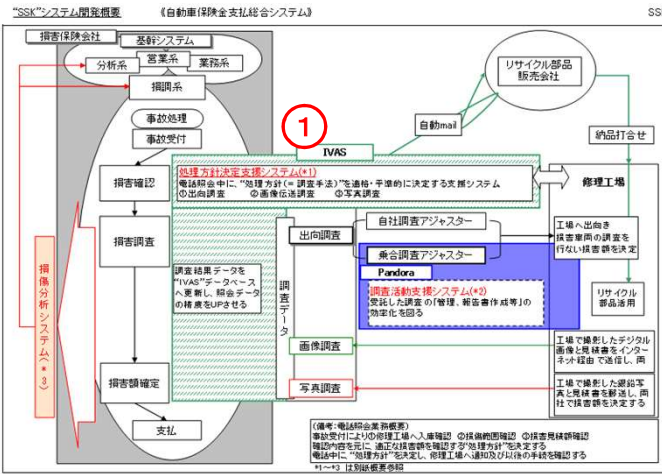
"SSK"システム開発概要　《自動車保険金支払総合システム》　SS

損害保険会社
基幹システム
営業系
分析系
業務系
損調系
事故処理
事故受付
損害確認
損害調査
損害額確定
支払

損傷分析システム(＊3)

リサイクル部品販売会社
自動mail
納品打合せ
①
IVAS
処理方針決定支援システム(＊1)
電話照会中に、"処理方針(＝調査手法)"を適格・平準的に決定する支援システム
①出向調査　②画像伝送調査　③写真調査

修理工場

調査結果データを"IVAS"データベースへ更新し、照会データの精度をUPさせる

調査データ
出向調査
自社調査アジャスター
乗合調査アジャスター
Pandora
調査活動支援システム(＊2)
受託した調査の「管理、報告書作成等」の効率化を図る
画像調査
写真調査

工場へ出向き損害車両の調査を行ない損害額を決定
リサイクル部品活用
工場で撮影したデジタル画像と見積書をインターネット経由で送信し、両
工場で撮影した銀塩写真と見積書を郵送し、両社で損害額を決定する

(備考：電話照会業務概要)
事故受付により①修理工場へ入庫確認　②損傷範囲確認　③損害見積額確認
確認内容を元に　適正な損害額を確認するか"処理方針"を決定
電話中に"処理方針"を決定し、修理工場へ通知及び以後の手続を確認する
＊1～＊3　は別紙概要参照